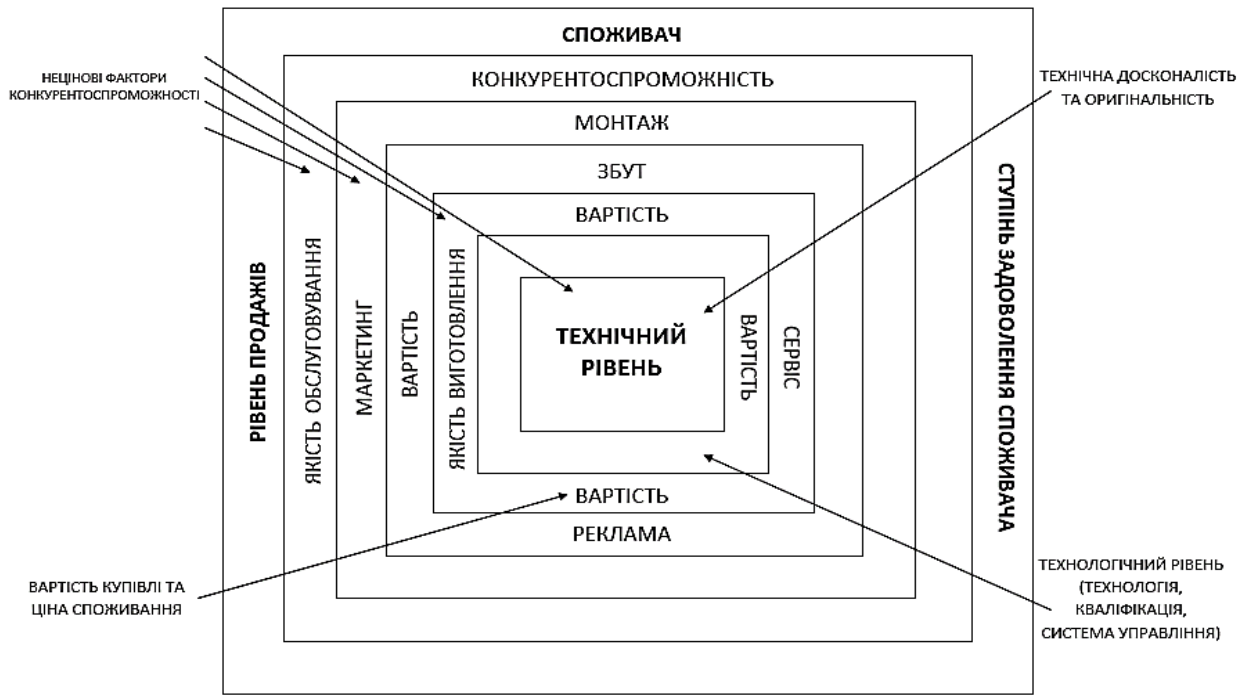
НЕЦІНОВІ ФАКТОРИ КОНКУРЕНТОСПРОМОЖНОСТІ

СПОЖИВАЧ

КОНКУРЕНТОСПРОМОЖНІСТЬ

МОНТАЖ

ЗБУТ

ВАРТІСТЬ

ТЕХНІЧНА ДОСКОНАЛІСТЬ ТА ОРИГІНАЛЬНІСТЬ

РІВЕНЬ ПРОДАЖІВ

ЯКІСТЬ ОБСЛУГОВУВАННЯ

МАРКЕТИНГ

ВАРТІСТЬ

ЯКІСТЬ ВИГОТОВЛЕННЯ

ТЕХНІЧНИЙ РІВЕНЬ

ВАРТІСТЬ

СЕРВІС

СТУПІНЬ ЗАДОВОЛЕННЯ СПОЖИВАЧА

ВАРТІСТЬ

РЕКЛАМА

ВАРТІСТЬ КУПІВЛІ ТА ЦІНА СПОЖИВАННЯ

ТЕХНОЛОГІЧНИЙ РІВЕНЬ (ТЕХНОЛОГІЯ, КВАЛІФІКАЦІЯ, СИСТЕМА УПРАВЛІННЯ)